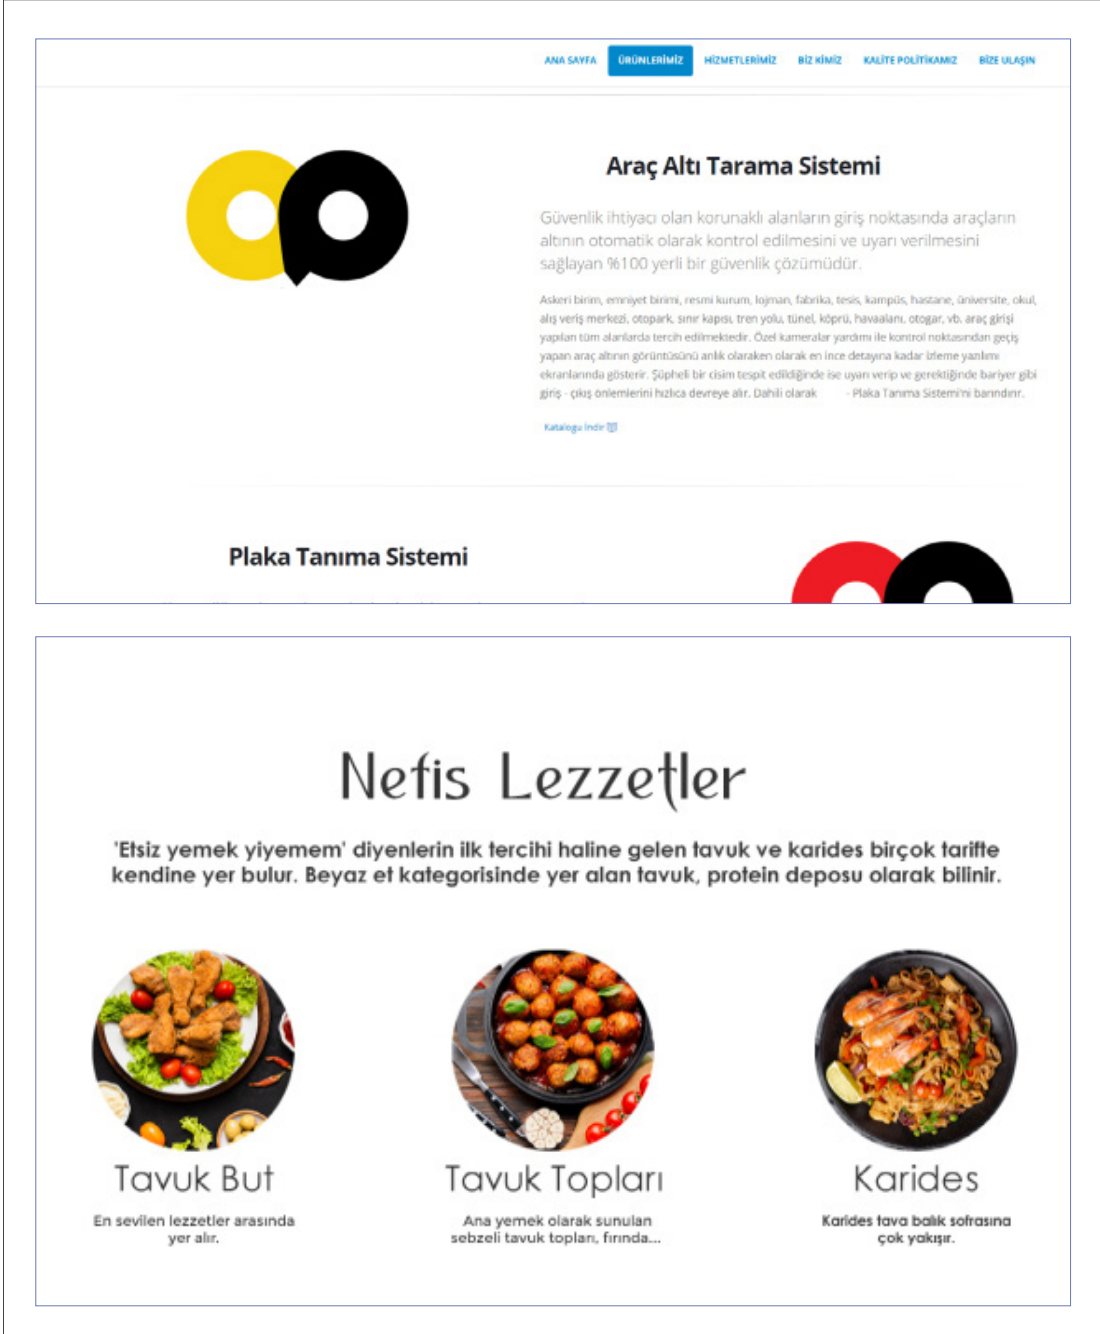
ANA SAYFA ÜRÜNLERİMİZ HİZMETLERİMİZ BİZ KİMİZ KALİTE POLİTİKAMIZ BİZE ULAŞIN

Araç Altı Tarama Sistemi

Güvenlik ihtiyacı olan korunaklı alanların giriş noktasında araçların altının otomatik olarak kontrol edilmesini ve uyarı verilmesini sağlayan %100 yerli bir güvenlik çözümüdür.

Askeri birim, emniyet birimi, resmi kurum, lojman, fabrika, tesis, kampüs, hastane, üniversite, okul, alış veriş merkezi, otopark, sınır kapısı, tren yolu, tünel, köprü, havaalanı, otogar, vb. araç girişi yapılan tüm alanlarda tercih edilmektedir. Özel kameralar yardımı ile kontrol noktasından geçiş yapan araç altının görüntüsünü anlık olarak en ince detayına kadar izleme yazılımı ekranlarında gösterir. Şüpheli bir cisim tespit edildiğinde ise uyarı verip ve gerektiğinde bariyer gibi giriş - çıkış önlemlerini hızlıca devreye alır. Dahili olarak - Plaka Tanıma Sistemi'ni barındırır.

Katalogu İndir

Plaka Tanıma Sistemi

Nefis Lezzetler

'Etsiz yemek yiyemem' diyenlerin ilk tercihi haline gelen tavuk ve karides birçok tarifte kendine yer bulur. Beyaz et kategorisinde yer alan tavuk, protein deposu olarak bilinir.

Tavuk But

En sevilen lezzetler arasında yer alır.

Tavuk Topları

Ana yemek olarak sunulan sebzeli tavuk topları, fırında...

Karides

Karides tava balık sofrasına çok yakışır.